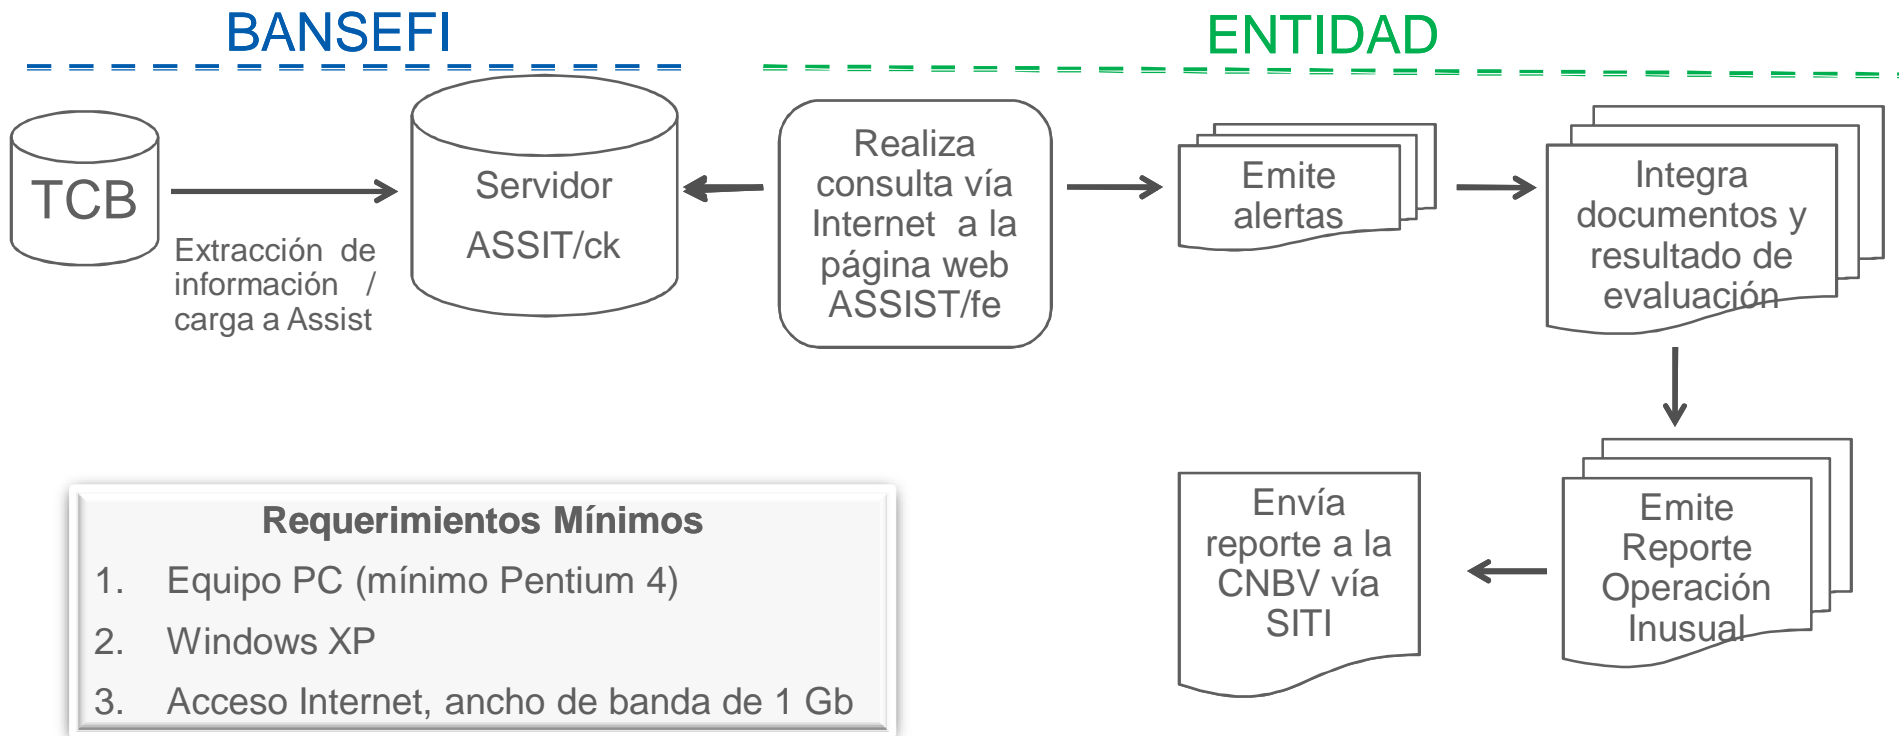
BANSEFI

ENTIDAD

TCB

Extracción de información / carga a Assist

Servidor
ASSIT/ck

Realiza consulta vía Internet a la página web ASSIST/fe

Emite alertas

Integra documentos y resultado de evaluación

Emite Reporte Operación Inusual

Envía reporte a la CNBV vía SITI

Requerimientos Mínimos
1. Equipo PC (mínimo Pentium 4)
2. Windows XP
3. Acceso Internet, ancho de banda de 1 Gb